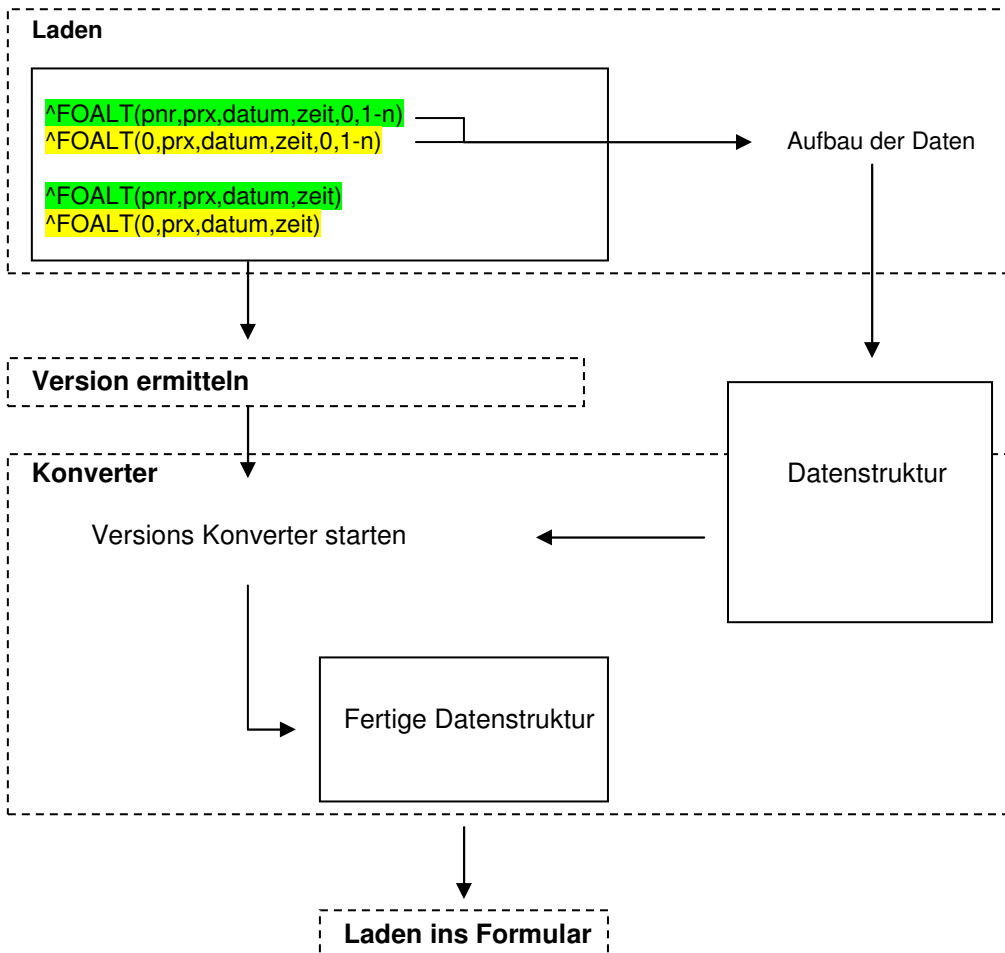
Laden

^FOALT(pnr,prx,datum,zeit,0,1-n)
^FOALT(0,prx,datum,zeit,0,1-n)

^FOALT(pnr,prx,datum,zeit)
^FOALT(0,prx,datum,zeit)

Aufbau der Daten

Version ermitteln

Datenstruktur

Konverter

Versions Konverter starten

Fertige Datenstruktur

Laden ins Formular